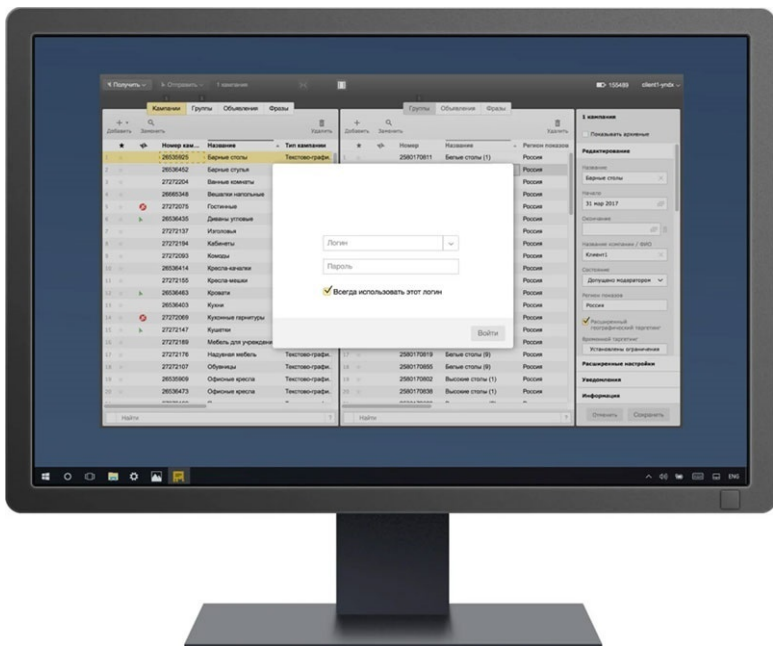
Получить · Отправить · 1 кампания

155489 client1-yndx

Кампании Группы Объявления Фразы

Добавить Заменить Удалить

| | | Номер кам... | Название | Тип кампании |
|---|---|---|---|---|
| 1 | | 26535925 | Барные столы | Текстово-графи. |
| 2 | | 26536452 | Барные стулья | |
| 3 | | 27272204 | Ванные комнаты | |
| 4 | | 26665348 | Вешалки напольные | |
| 5 | | 27272075 | Гостиные | |
| 6 | | 26536435 | Диваны угловые | |
| 7 | | 27272137 | Изголовья | |
| 8 | | 27272194 | Кабинеты | |
| 9 | | 27272093 | Комоды | |
| 10 | | 26536414 | Кресла-качалки | |
| 11 | | 27272155 | Кресла-мешки | |
| 12 | | 26536463 | Кровати | |
| 13 | | 26536403 | Кухни | |
| 14 | | 27272069 | Кухонные гарнитуры | |
| 15 | | 27272147 | Кушетки | |
| 16 | | 27272189 | Мебель для учрежден | |
| 17 | | 27272176 | Надувная мебель | Текстово-графи. |
| 18 | | 27272107 | Обувницы | Текстово-графи. |
| 19 | | 26535909 | Офисные кресла | Текстово-графи. |
| 20 | | 26536473 | Офисные кресла | Текстово-графи. |

Найти

Группы Объявления Фразы

Добавить Заменить Удалить

| | | Номер | Название | Регион показов |
|---|---|---|---|---|
| | | 2580170811 | Белые столы (1) | Россия |
| | | | | Россия |
| | | 2580170819 | Белые столы (9) | Россия |
| | | 2580170855 | Белые столы (9) | Россия |
| | | 2580170802 | Высокие столы (1) | Россия |
| | | 2580170838 | Высокие столы (1) | Россия |

Найти

1 кампания

Показывать архивные

Редактирование

Название
Барные столы

Начало
31 мар 2017

Окончание

Название компании / ФИО
Клиент1

Состояние
Допущено модератором

Регион показов
Россия

Расширенный географический таргетинг

Временной таргетинг
Установлены ограничения

Расширенные настройки

Уведомления

Информация

Отменить Сохранить

Логин

Пароль

Всегда использовать этот логин

Войти

ENG